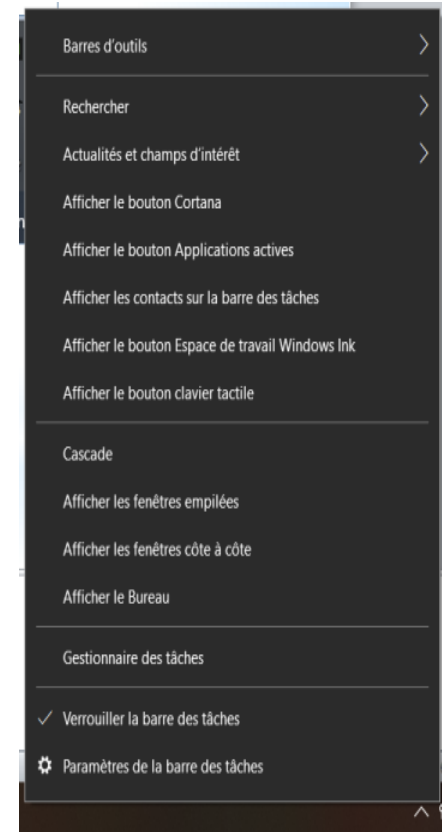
Barres d'outils

Rechercher

Actualités et champs d'intérêt

Afficher le bouton Cortana

Afficher le bouton Applications actives

Afficher les contacts sur la barre des tâches

Afficher le bouton Espace de travail Windows Ink

Afficher le bouton clavier tactile

Cascade

Afficher les fenêtres empilées

Afficher les fenêtres côte à côte

Afficher le Bureau

Gestionnaire des tâches

Verrouiller la barre des tâches

Paramètres de la barre des tâches